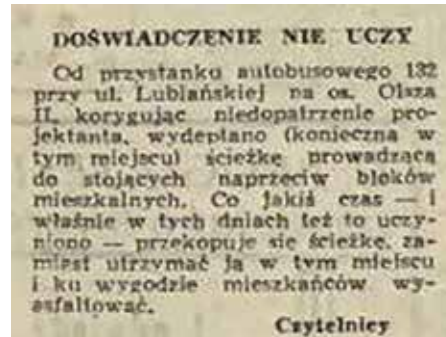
DOŚWIADCZENIE NIE UCZY

Od przystanku autobusowego 132 przy ul. Lublańskiej na os. Olsza II, korygując niedopatrzenie projektanta, wydeptano (konieczną w tym miejscu) ścieżkę prowadzącą do stojących naprzeciw bloków mieszkalnych. Co jakiś czas — i właśnie w tych dniach też to uczyniono — przekopuje się ścieżkę, zamiast utrzymać ją w tym miejscu i ku wygodzie mieszkańców wyasfaltować.

Czytelnicy